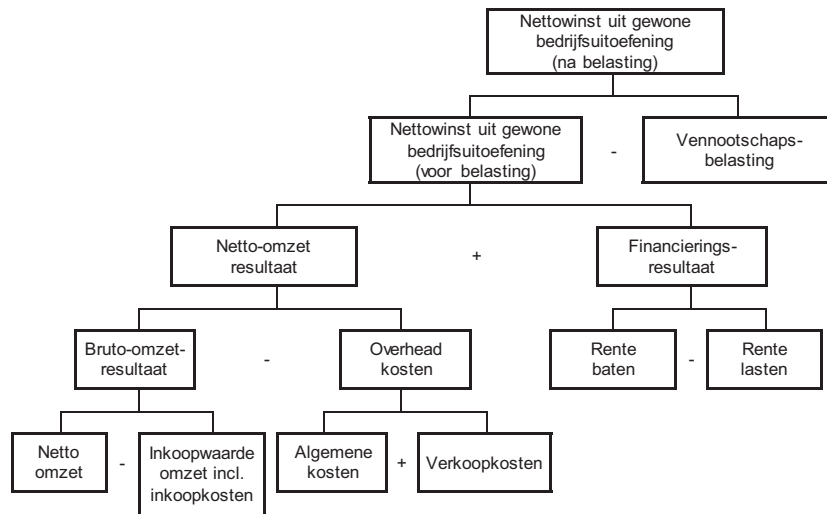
Nettowinst uit gewone bedrijfsuitoefening (na belasting)

Nettowinst uit gewone bedrijfsuitoefening (voor belasting)

-

Vennootschapsbelasting

Netto-omzet resultaat

+

Financieringsresultaat

Bruto-omzetresultaat

-

Overhead kosten

Rente baten

-

Rente lasten

Netto omzet

-

Inkoopwaarde omzet incl. inkoopkosten

Algemene kosten

+

Verkoopkosten